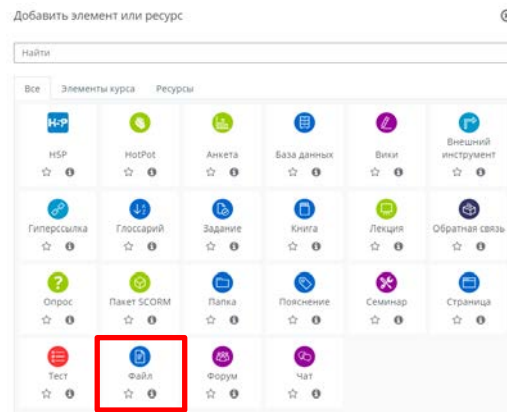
Добавить элемент или ресурс

Найти

Все | Элементы курса | Ресурсы

H-P
H5P

HotPot

Анкета

База данных

Вики

Внешний инструмент

Гиперссылка

Глоссарий

Задание

Книга

Лекция

Обратная связь

?
Опрос

Пакет SCORM

Папка

Пояснение

Семинар

Страница

Тест

Файл

Форум

Чат